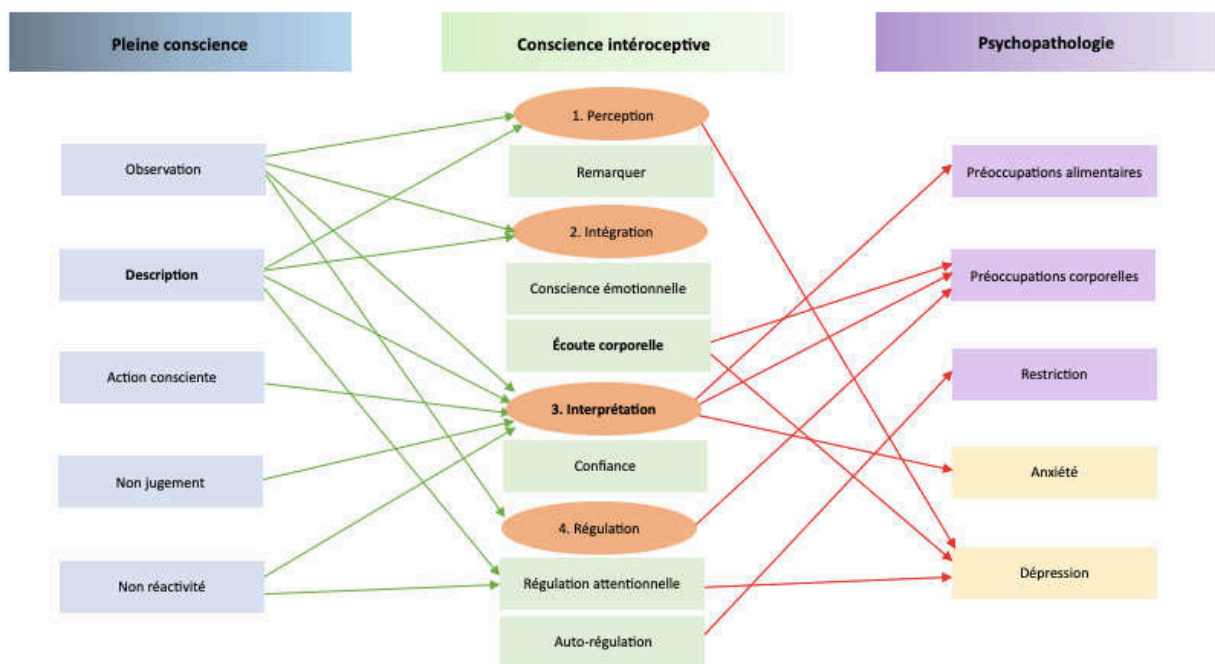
Pleine conscience

Conscience intéroceptive

Psychopathologie

Observation

Description

Action consciente

Non jugement

Non réactivité

1. Perception

Remarquer

2. Intégration

Conscience émotionnelle

Écoute corporelle

3. Interprétation

Confiance

4. Régulation

Régulation attentionnelle

Auto-régulation

Préoccupations alimentaires

Préoccupations corporelles

Restriction

Anxiété

Dépression